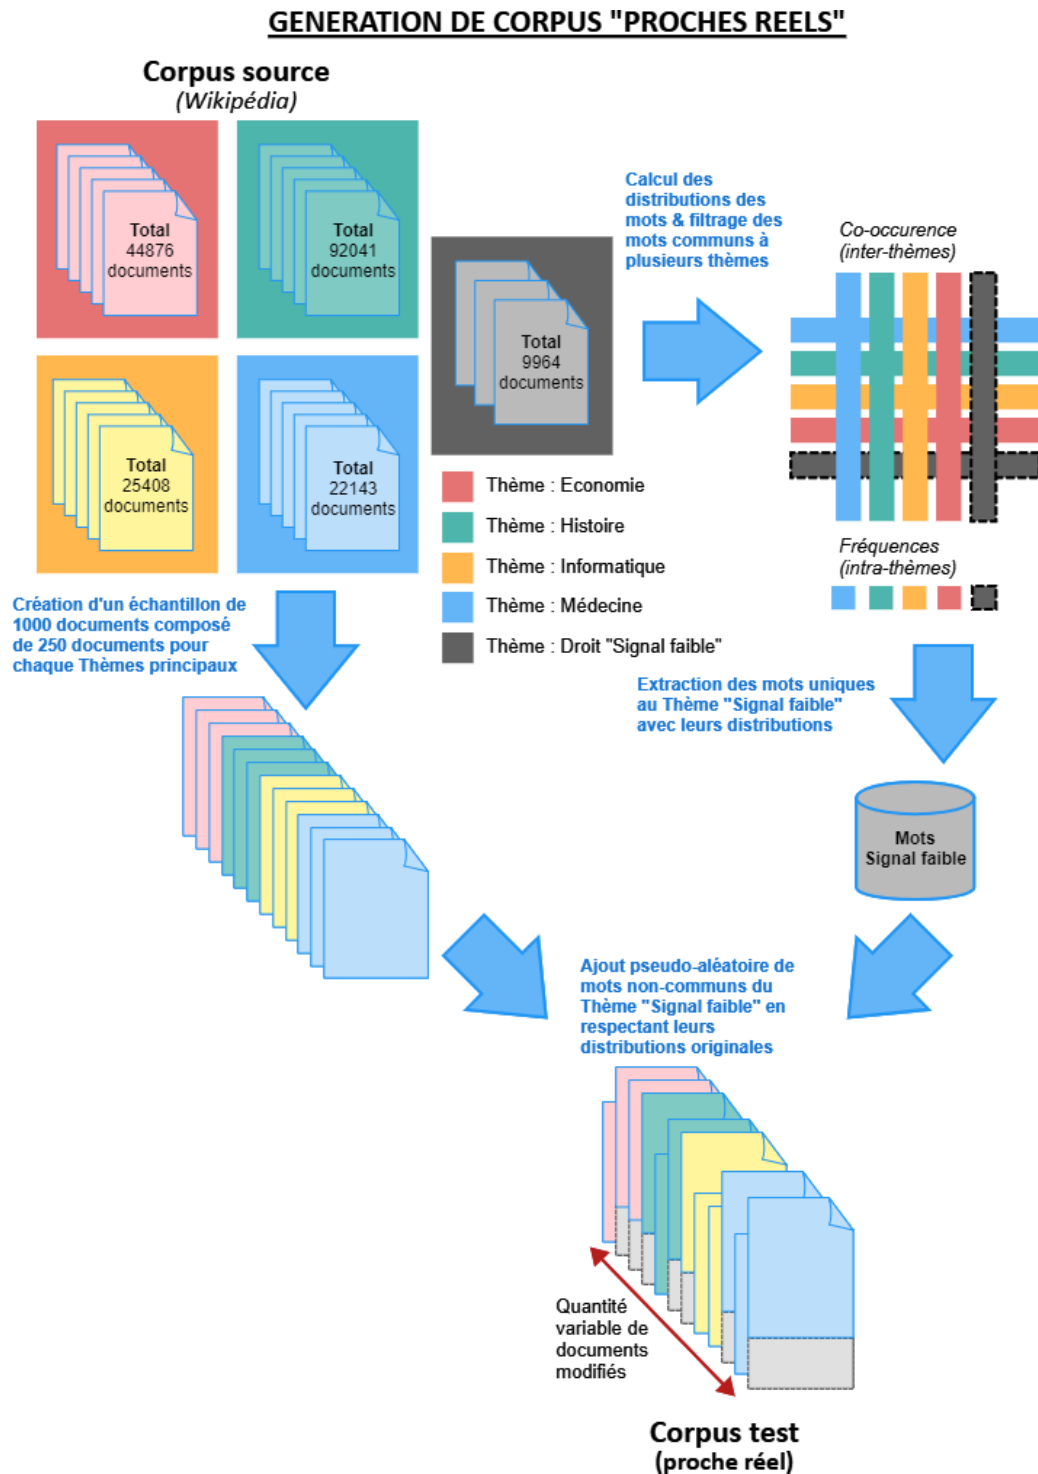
GENERATION DE CORPUS "PROCHES REELS"

Corpus source
(Wikipédia)

Total
44876
documents

Total
92041
documents

Total
25408
documents

Total
22143
documents

Total
9964
documents

Calcul des distributions des mots & filtrage des mots communs à plusieurs thèmes

Co-occurence
(inter-thèmes)

Fréquences
(intra-thèmes)

Thème : Economie

Thème : Histoire

Thème : Informatique

Thème : Médecine

Thème : Droit "Signal faible"

Création d'un échantillon de 1000 documents composé de 250 documents pour chaque Thèmes principaux

Extraction des mots uniques au Thème "Signal faible" avec leurs distributions

Mots
Signal faible

Ajout pseudo-aléatoire de mots non-communs du Thème "Signal faible" en respectant leurs distributions originales

Quantité variable de documents modifiés

Corpus test
(proche réel)